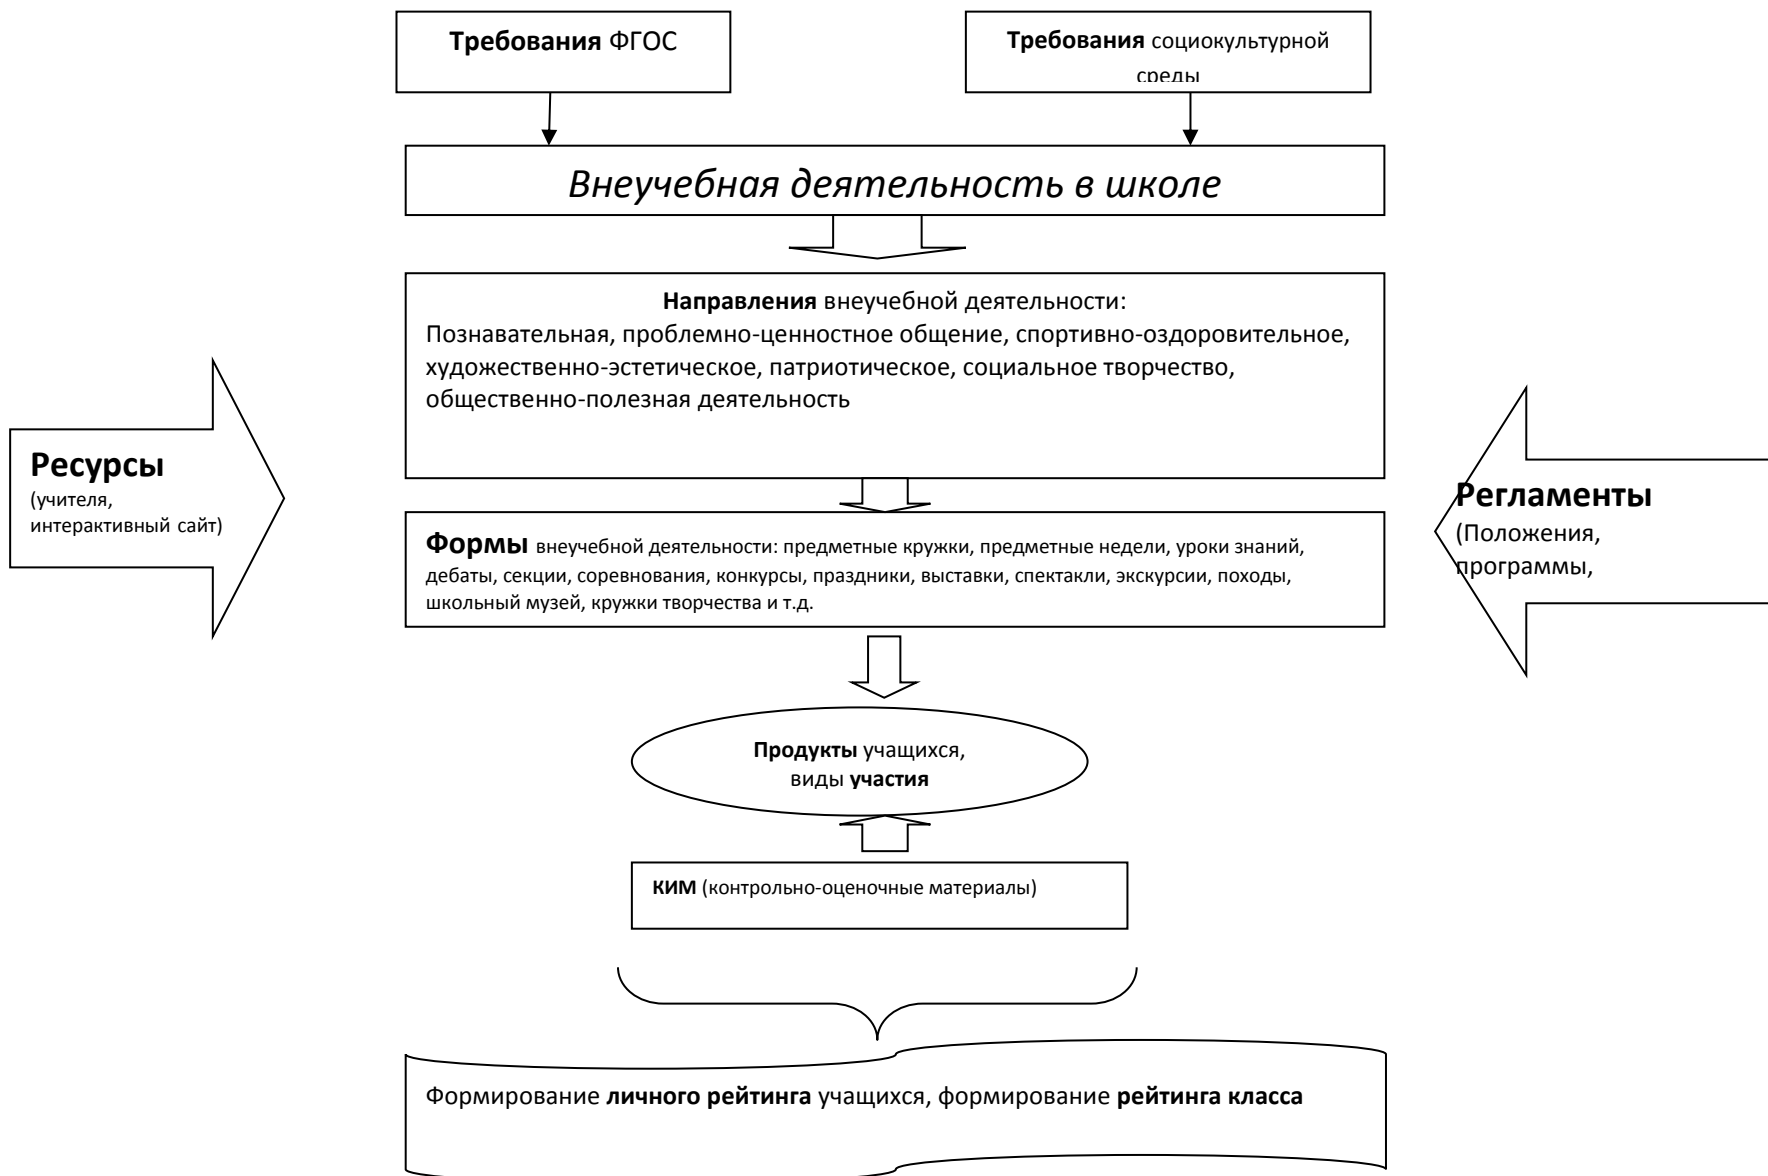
Требования ФГОС

Требования социокультурной среды

Внеучебная деятельность в школе

Направления внеучебной деятельности:
Познавательная, проблемно-ценностное общение, спортивно-оздоровительное, художественно-эстетическое, патриотическое, социальное творчество, общественно-полезная деятельность

Ресурсы
(учителя, интерактивный сайт)

Регламенты
(Положения, программы,

Формы внеучебной деятельности: предметные кружки, предметные недели, уроки знаний, дебаты, секции, соревнования, конкурсы, праздники, выставки, спектакли, экскурсии, походы, школьный музей, кружки творчества и т.д.

Продукты учащихся, виды участия

КИМ (контрольно-оценочные материалы)

Формирование личного рейтинга учащихся, формирование рейтинга класса